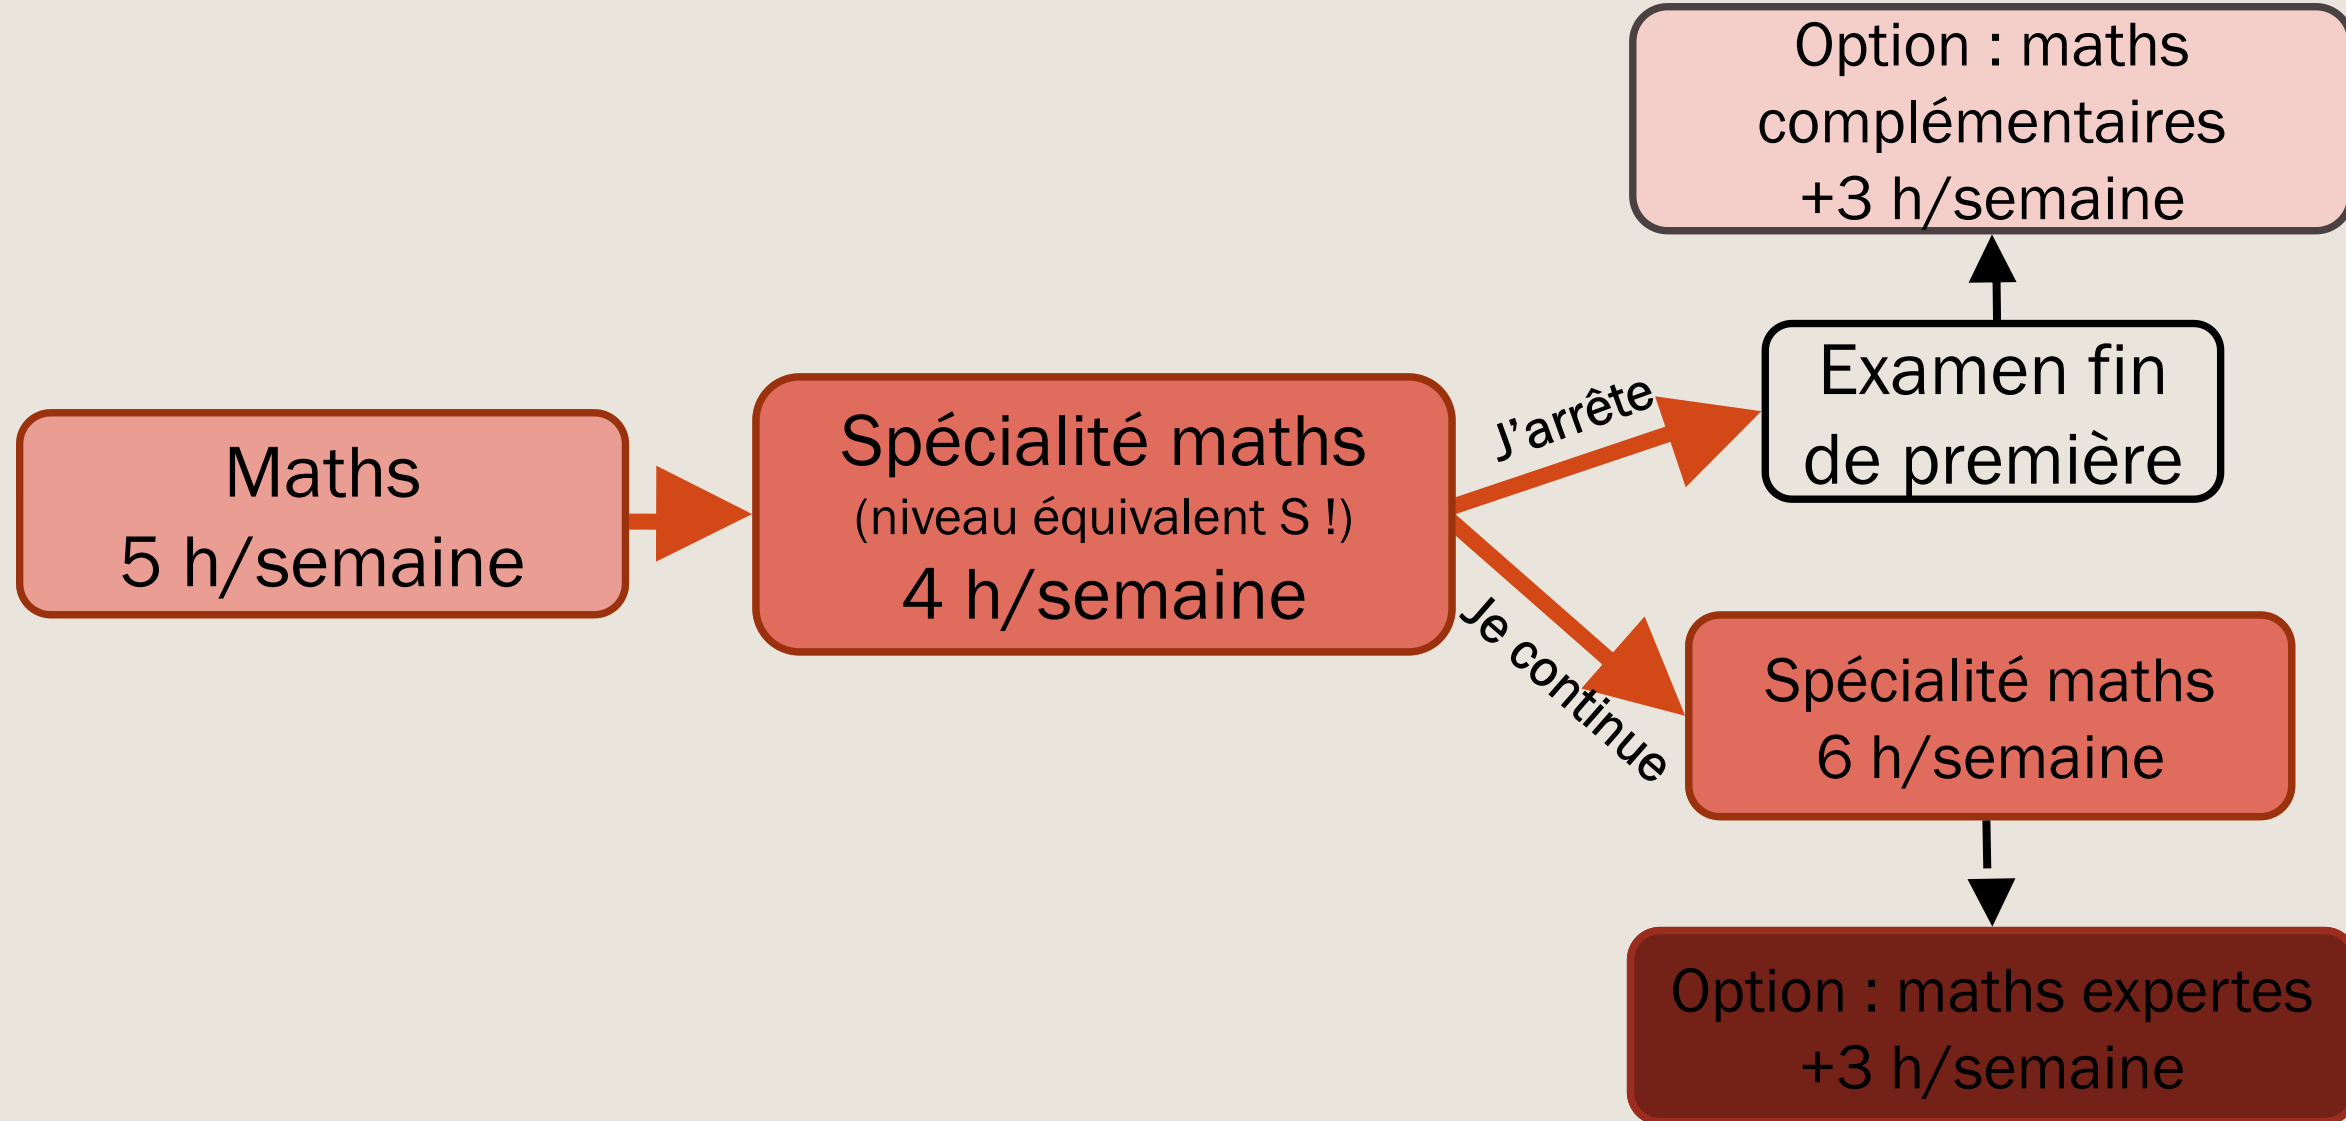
Option : maths complémentaires +3 h/semaine

Maths
5 h/semaine

Spécialité maths
(niveau équivalent S !)
4 h/semaine

J'arrête

Examen fin de première

Je continue

Spécialité maths
6 h/semaine

Option : maths expertes
+3 h/semaine